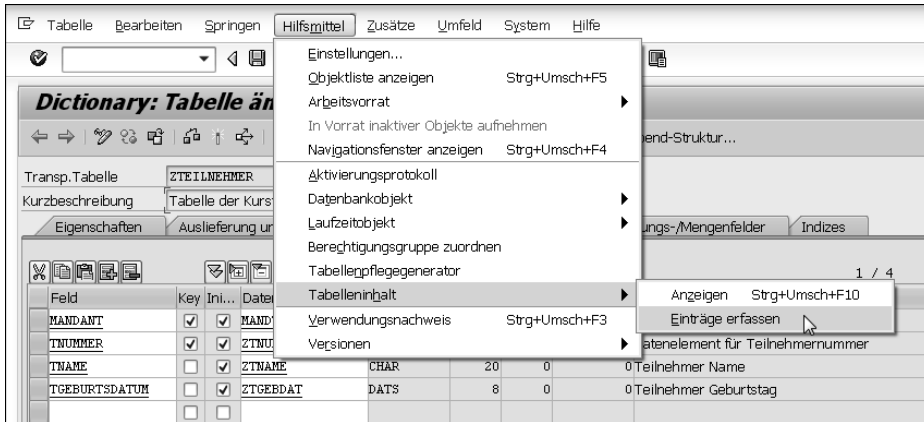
Tabelle Bearbeiten Springen Hilfsmittel Zusätze Umfeld System Hilfe

Dictionary: Tabelle än

Transp.Tabelle ZTEILNEHMER
Kurzbeschreibung Tabelle der Kurs

Eigenschaften Auslieferung un

Einstellungen...
Objektliste anzeigen Strg+Umsch+F5
Arbeitsvorrat
In Vorrat inaktiver Objekte aufnehmen
Navigationsfenster anzeigen Strg+Umsch+F4
Aktivierungsprotokoll
Datenbankobjekt
Laufzeitobjekt
Berechtigungsgruppe zuordnen
Tabellenpflegegenerator
Tabelleninhalt
Verwendungsnachweis Strg+Umsch+F3
Versionen

Anzeigen Strg+Umsch+F10
Einträge erfassen

end-Struktur...

ungs-/Mengenfelder Indizes

1 / 4

| Feld | Key | Ini... | Daten | | | | |
|---|---|---|---|---|---|---|---|
| MANDANT | ✓ | ✓ | MANDT | | | | |
| TNUMMER | ✓ | ✓ | ZTNU | | | | atenelement für Teilnehmernummer |
| TNAME | | ✓ | ZTNAME | CHAR | 20 | 0 | 0 Teilnehmer Name |
| TGEBURTSDATUM | | ✓ | ZTGEBDAT | DATS | 8 | 0 | 0 Teilnehmer Geburtstag |
| | | | | | | | |